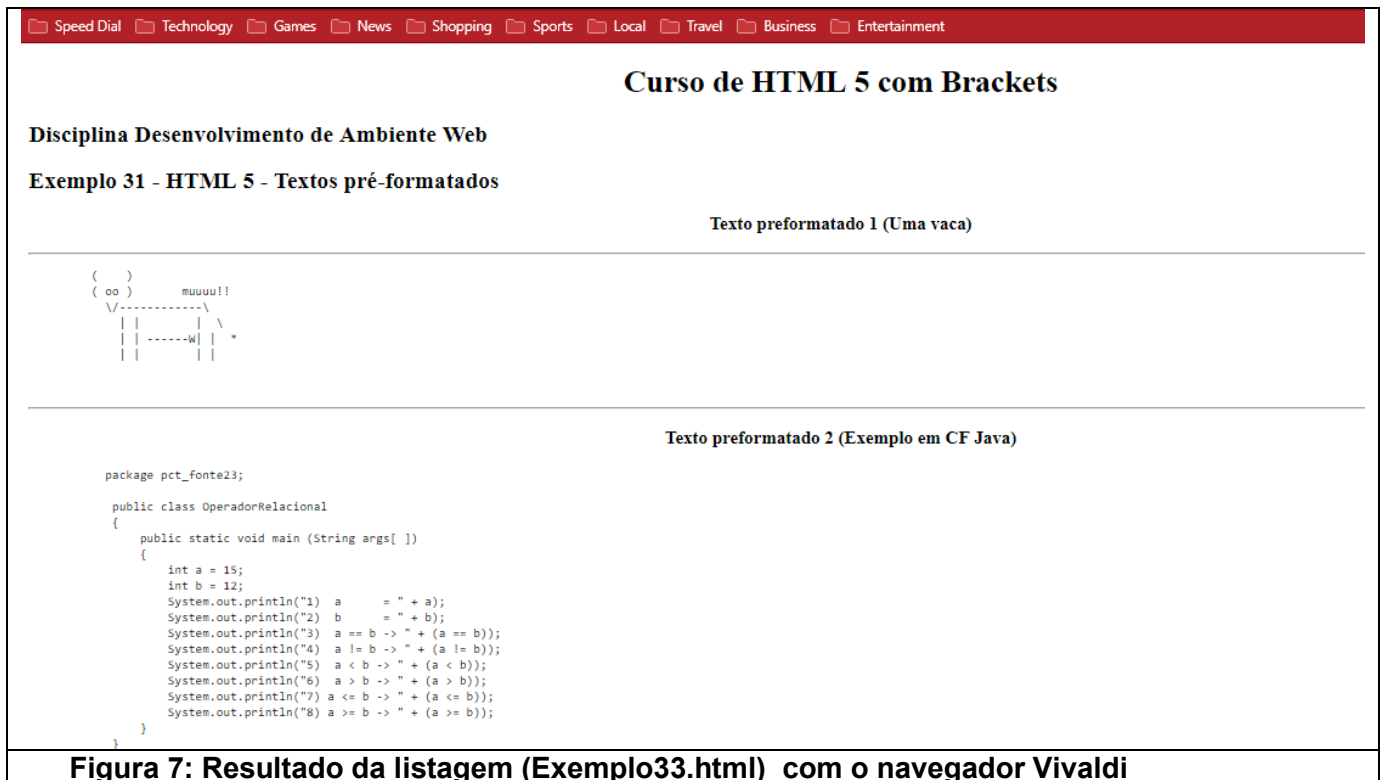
Speed Dial Technology Games News Shopping Sports Local Travel Business Entertainment

Curso de HTML 5 com Brackets

Disciplina Desenvolvimento de Ambiente Web

Exemplo 31 - HTML 5 - Textos pré-formatados

Texto preformatado 1 (Uma vaca)

```
(    )
( oo )       muuuu!!
 \/------------\
   | |         |  \
   | | ------W| |  *
   | |         | |
```

Texto preformatado 2 (Exemplo em CF Java)

```
package pct_fonte23;

 public class OperadorRelacional
 {
     public static void main (String args[ ])
     {
         int a = 15;
         int b = 12;
         System.out.println("1)  a      = " + a);
         System.out.println("2)  b      = " + b);
         System.out.println("3)  a == b -> " + (a == b));
         System.out.println("4)  a != b -> " + (a != b));
         System.out.println("5)  a < b -> " + (a < b));
         System.out.println("6)  a > b -> " + (a > b));
         System.out.println("7) a <= b -> " + (a <= b));
         System.out.println("8) a >= b -> " + (a >= b));
     }
 }
```

Figura 7: Resultado da listagem (Exemplo33.html) com o navegador Vivaldi